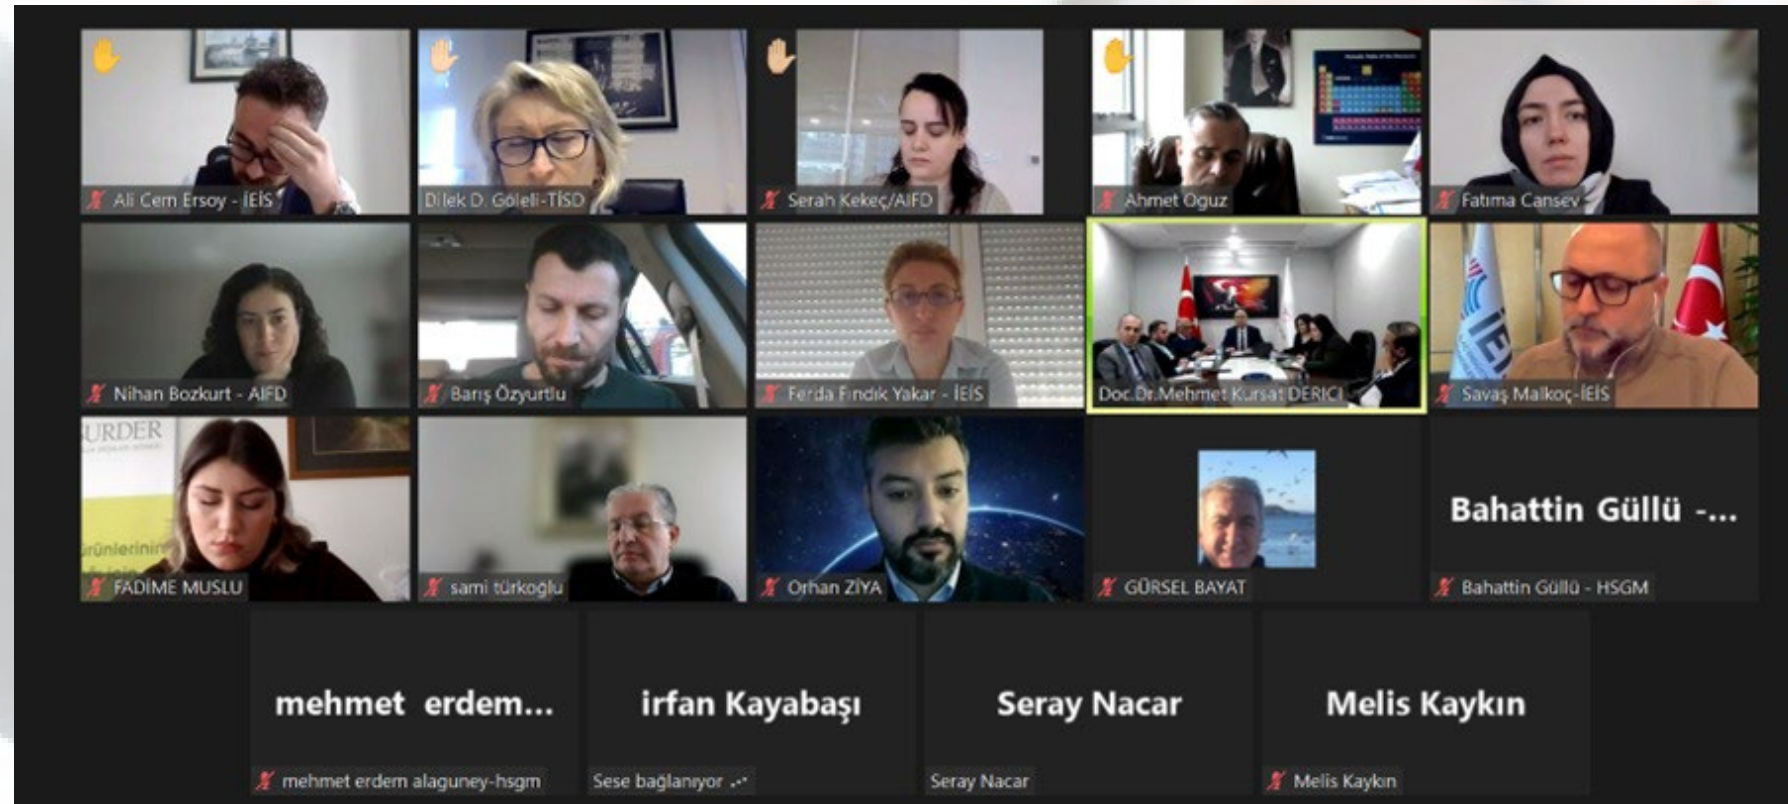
Ali Cem Ersoy - İEİS
Dilek D. Göleli-TİSD
Serah Kekeç/AIFD
Ahmet Oguz
Fatıma Cansev

Nihan Bozkurt - AIFD
Barış Özyurtlu
Ferda Fındık Yakar - İEİS
Doc.Dr.Mehmet Kursat DERICI
Savaş Malkoç-İEİS

URDER
ürünlerinin
FADİME MUSLU
sami türkoglu
Orhan ZİYA
GÜRSEL BAYAT
Bahattin Güllü -...
Bahattin Güllü - HSGM

mehmet erdem...
mehmet erdem alaguney-hsgm
irfan Kayabaşı
Sese bağlanıyor
Seray Nacar
Seray Nacar
Melis Kaykın
Melis Kaykın